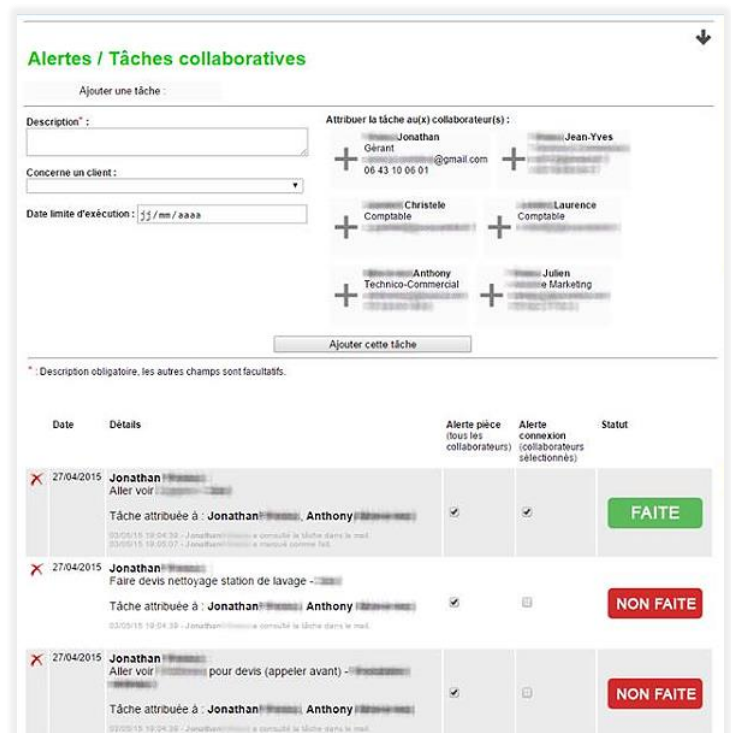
Alertes / Tâches collaboratives

Ajouter une tâche :

Description* :

Concerne un client :

Date limite d'exécution : jj/mm/aaaa

Attribuer la tâche au(x) collaborateur(s) :

+ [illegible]Jonathan
Gérant
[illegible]@gmail.com
06 43 10 06 01

+ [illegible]Jean-Yves
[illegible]

+ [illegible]Christele
Comptable
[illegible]

+ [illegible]Laurence
Comptable
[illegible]

+ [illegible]Anthony
Technico-Commercial
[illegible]

+ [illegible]Julien
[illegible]e Marketing
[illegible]

Ajouter cette tâche

* : Description obligatoire, les autres champs sont facultatifs.

| | Date | Détails | Alerte pièce (tous les collaborateurs) | Alerte connexion (collaborateurs sélectionnés) | Statut |
|---|---|---|---|---|---|
| ✗ | 27/04/2015 | Jonathan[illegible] Aller voir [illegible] Tâche attribuée à : Jonathan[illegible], Anthony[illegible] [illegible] | ✔ | ✔ | FAITE |
| ✗ | 27/04/2015 | Jonathan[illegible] Faire devis nettoyage station de lavage - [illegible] Tâche attribuée à : Jonathan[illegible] Anthony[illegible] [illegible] | ✔ | | NON FAITE |
| ✗ | 27/04/2015 | Jonathan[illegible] Aller voir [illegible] pour devis (appeler avant) - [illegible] Tâche attribuée à : Jonathan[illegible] Anthony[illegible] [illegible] | ✔ | | NON FAITE |